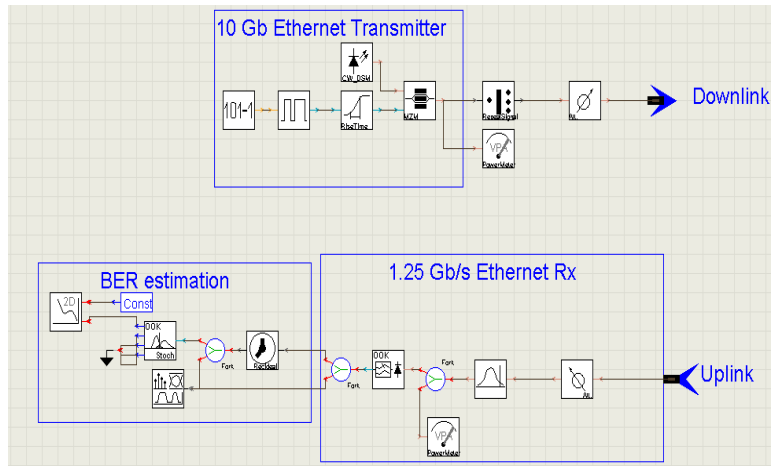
10 Gb Ethernet Transmitter

101-1

CW_DSM

RiseTime

MZM

ResetSignal

PowerMeter

Att

Downlink

BER estimation

2D

Const

OOK

Stoch

Fork

RefModel

1.25 Gb/s Ethernet Rx

OOK

Fork

Fork

Att

PowerMeter

Uplink